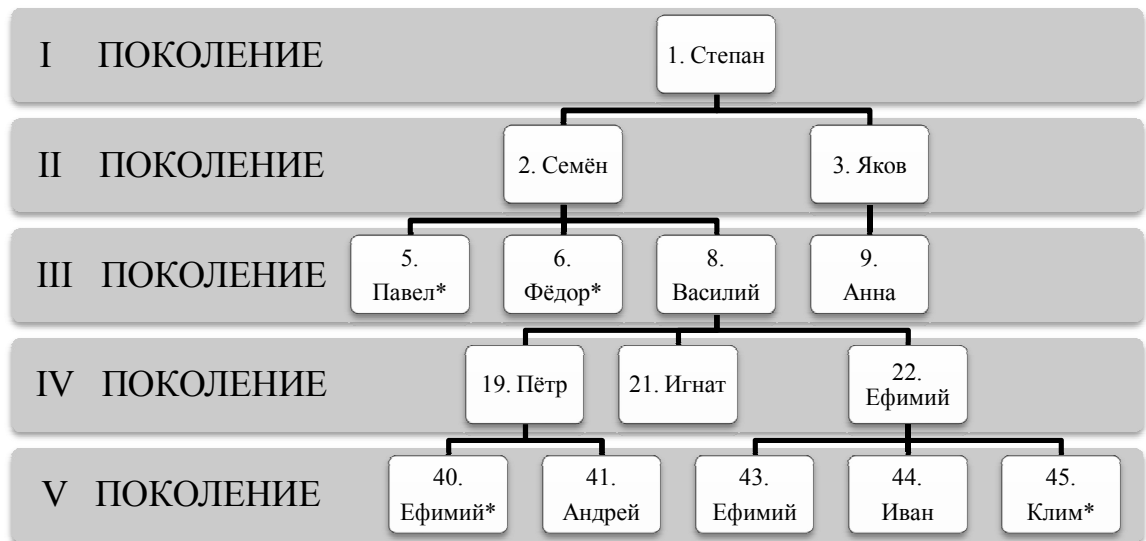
I ПОКОЛЕНИЕ

1. Степан

II ПОКОЛЕНИЕ

2. Семён

3. Яков

III ПОКОЛЕНИЕ

5. Павел*

6. Фёдор*

8. Василий

9. Анна

IV ПОКОЛЕНИЕ

19. Пётр

21. Игнат

22. Ефимий

V ПОКОЛЕНИЕ

40. Ефимий*

41. Андрей

43. Ефимий

44. Иван

45. Клим*